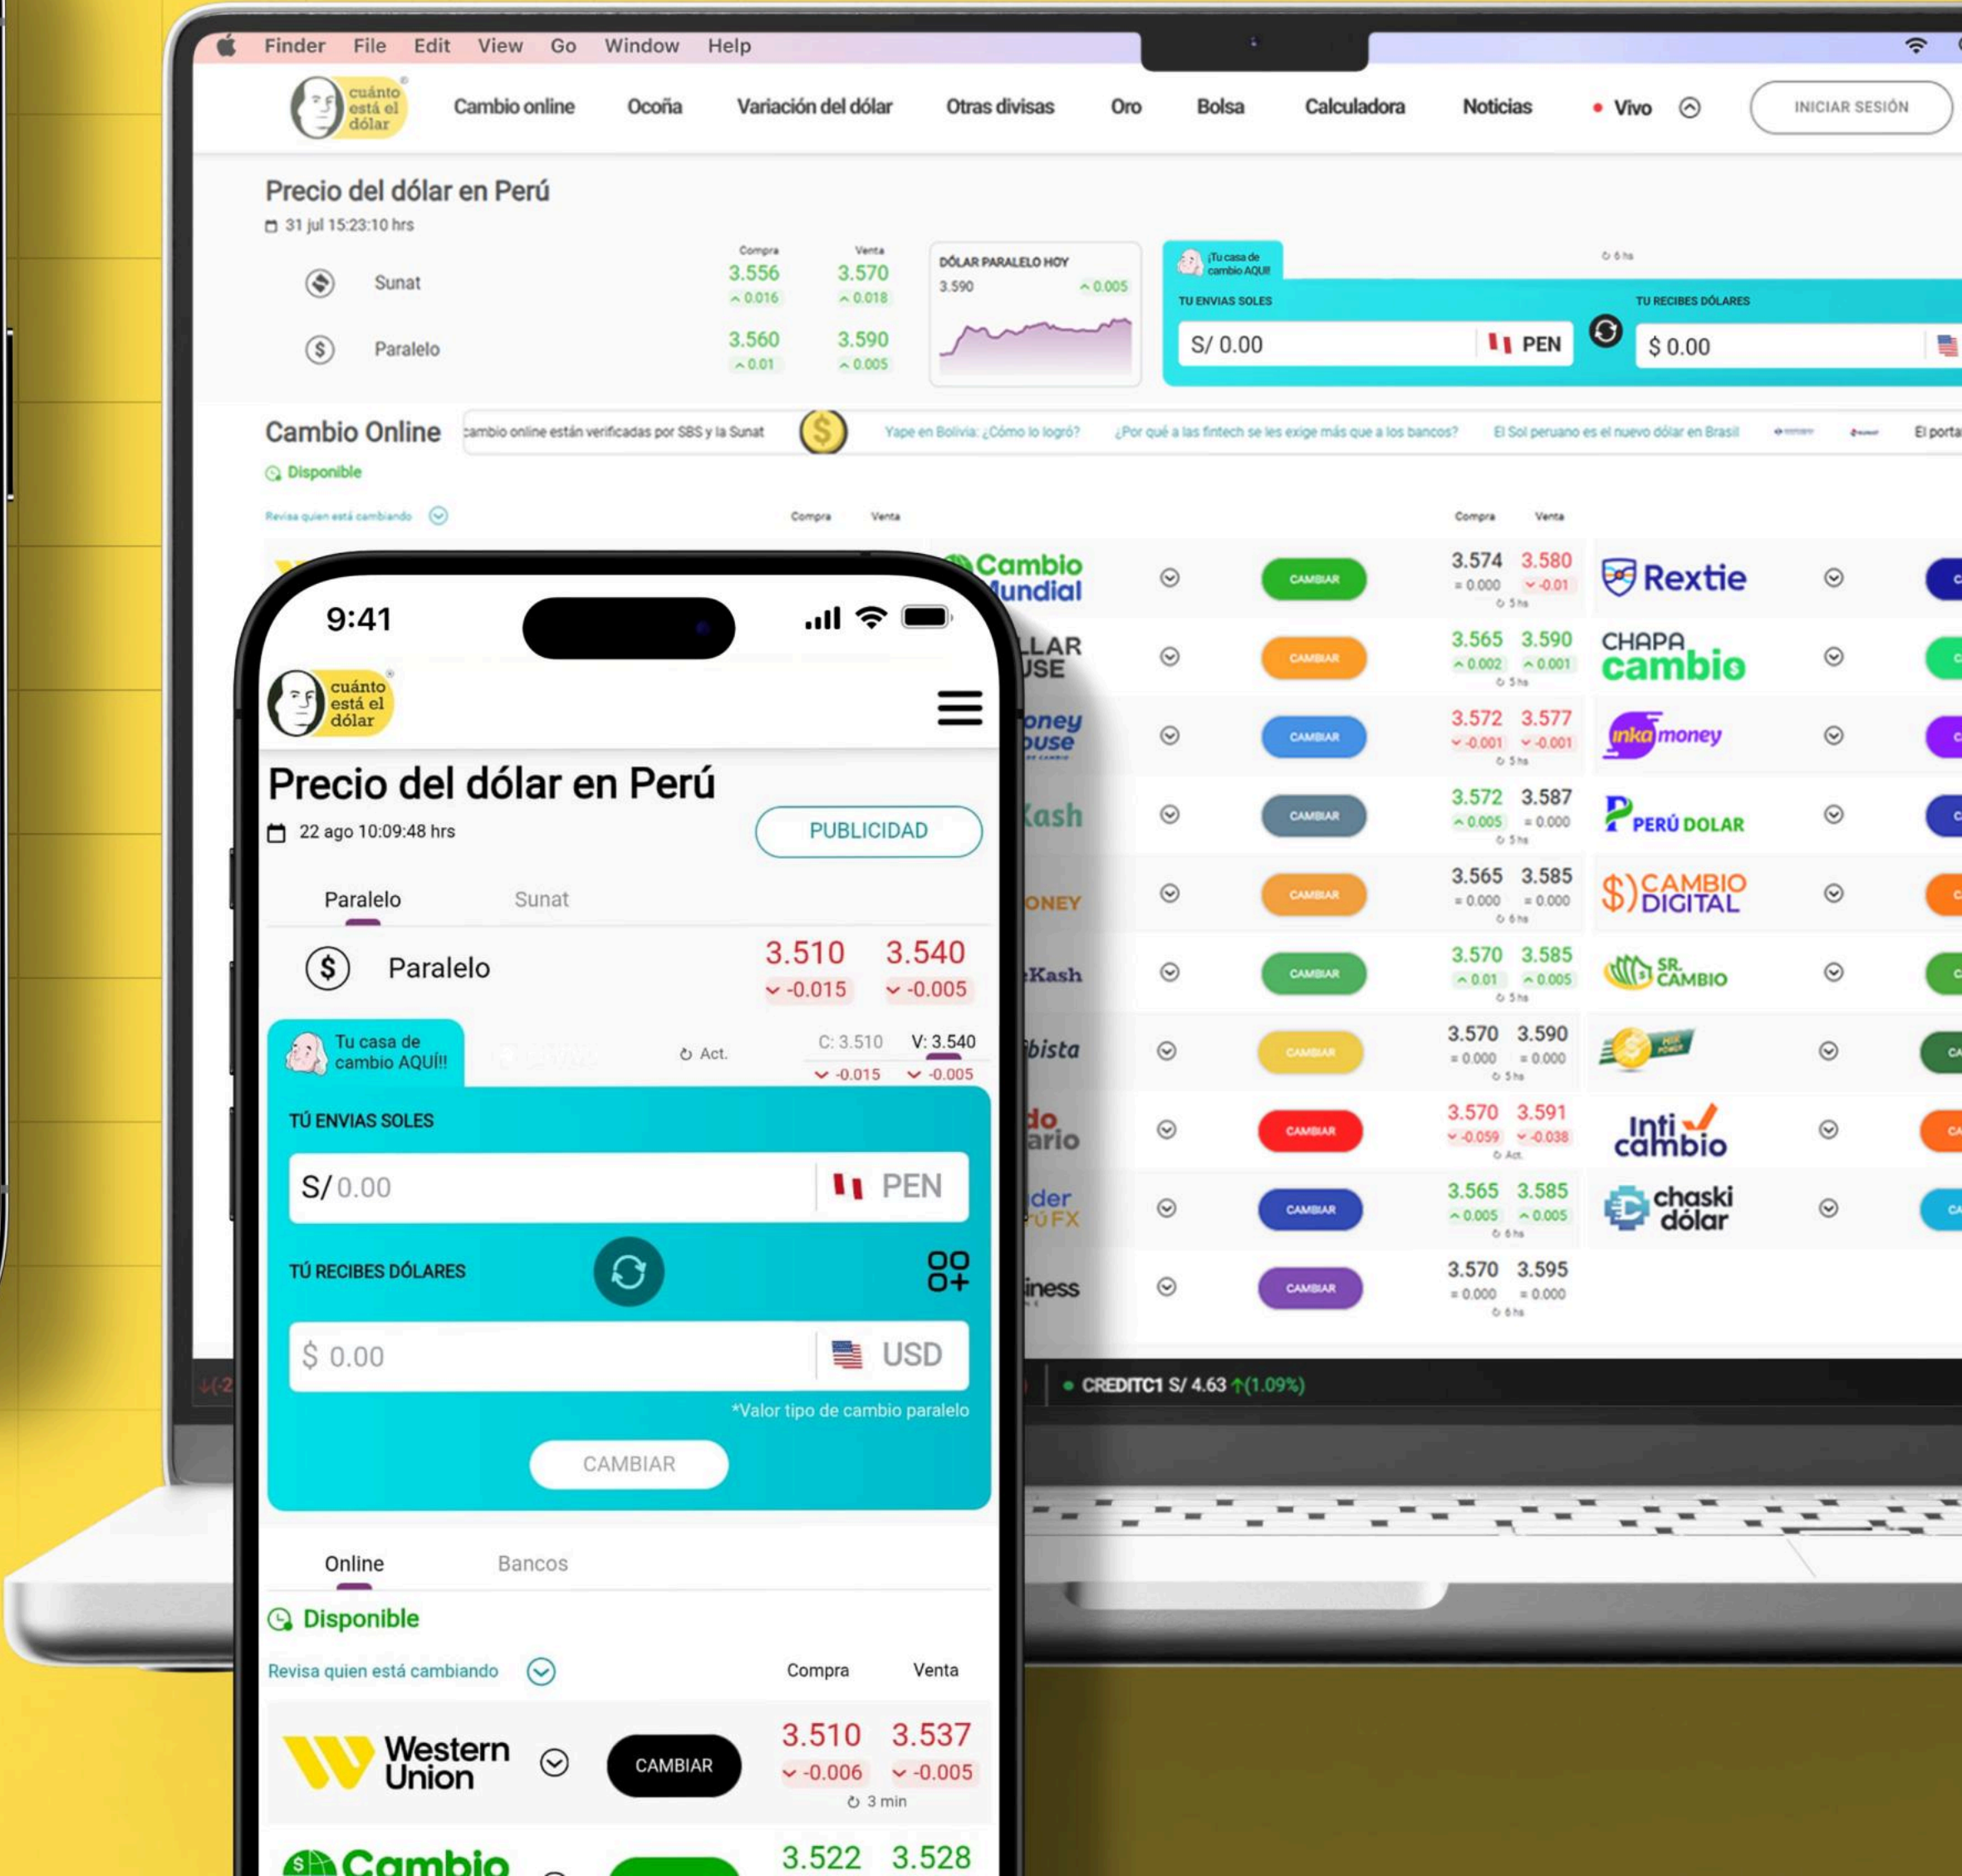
Finder File Edit View Go Window Help

cuánto está el dólar

Cambio online Ocoña Variación del dólar Otras divisas Oro Bolsa Calculadora Noticias • Vivo INICIAR SESIÓN

Precio del dólar en Perú
31 jul 15:23:10 hrs

| | Compra | Venta |
|---|---|---|
| Sunat | 3.556 ^0.016 | 3.570 ^0.018 |
| Paralelo | 3.560 ^0.01 | 3.590 ^0.005 |

DÓLAR PARALELO HOY
3.590 ^0.005

¡Tu casa de cambio AQUÍ!
6 hs
TU ENVIAS SOLES
S/ 0.00 PEN
TU RECIBES DÓLARES
$ 0.00

Cambio Online
Disponible
cambio online están verificadas por SBS y la Sunat
Yape en Bolivia: ¿Cómo lo logró? ¿Por qué a las fintech se les exige más que a los bancos? El Sol peruano es el nuevo dólar en Brasil El porta

Revisa quien está cambiando Compra Venta Compra Venta

| | | | | |
|---|---|---|---|---|
| Cambio Mundial | CAMBIAR | 3.574 = 0.000 | 3.580 -0.01 | Rextie |
| LLAR USE | CAMBIAR | 3.565 ^0.002 | 3.590 ^0.001 | CHAPA cambio |
| oney ouse | CAMBIAR | 3.572 -0.001 | 3.577 -0.001 | inkamoney |
| Kash | CAMBIAR | 3.572 ^0.005 | 3.587 = 0.000 | PERÚ DOLAR |
| ONEY | CAMBIAR | 3.565 = 0.000 | 3.585 = 0.000 | CAMBIO DIGITAL |
| eKash | CAMBIAR | 3.570 ^0.01 | 3.585 ^0.005 | SR. CAMBIO |
| ibista | CAMBIAR | 3.570 = 0.000 | 3.590 = 0.000 | |
| do ario | CAMBIAR | 3.570 -0.059 | 3.591 -0.038 | Inti cambio |
| der ÚFX | CAMBIAR | 3.565 ^0.005 | 3.585 ^0.005 | chaski dólar |
| iness | CAMBIAR | 3.570 = 0.000 | 3.595 = 0.000 | |

CREDITC1 S/ 4.63 ↑(1.09%)

9:41
cuánto está el dólar
Precio del dólar en Perú
22 ago 10:09:48 hrs
PUBLICIDAD
Paralelo Sunat
Paralelo 3.510 -0.015 3.540 -0.005
Tu casa de cambio AQUÍ!! Act. C: 3.510 V: 3.540 -0.015 -0.005
TÚ ENVIAS SOLES
S/ 0.00 PEN
TÚ RECIBES DÓLARES
$ 0.00 USD
*Valor tipo de cambio paralelo
CAMBIAR
Online Bancos
Disponible
Revisa quien está cambiando Compra Venta
Western Union CAMBIAR 3.510 -0.006 3.537 -0.005 3 min
Cambio 3.522 3.528